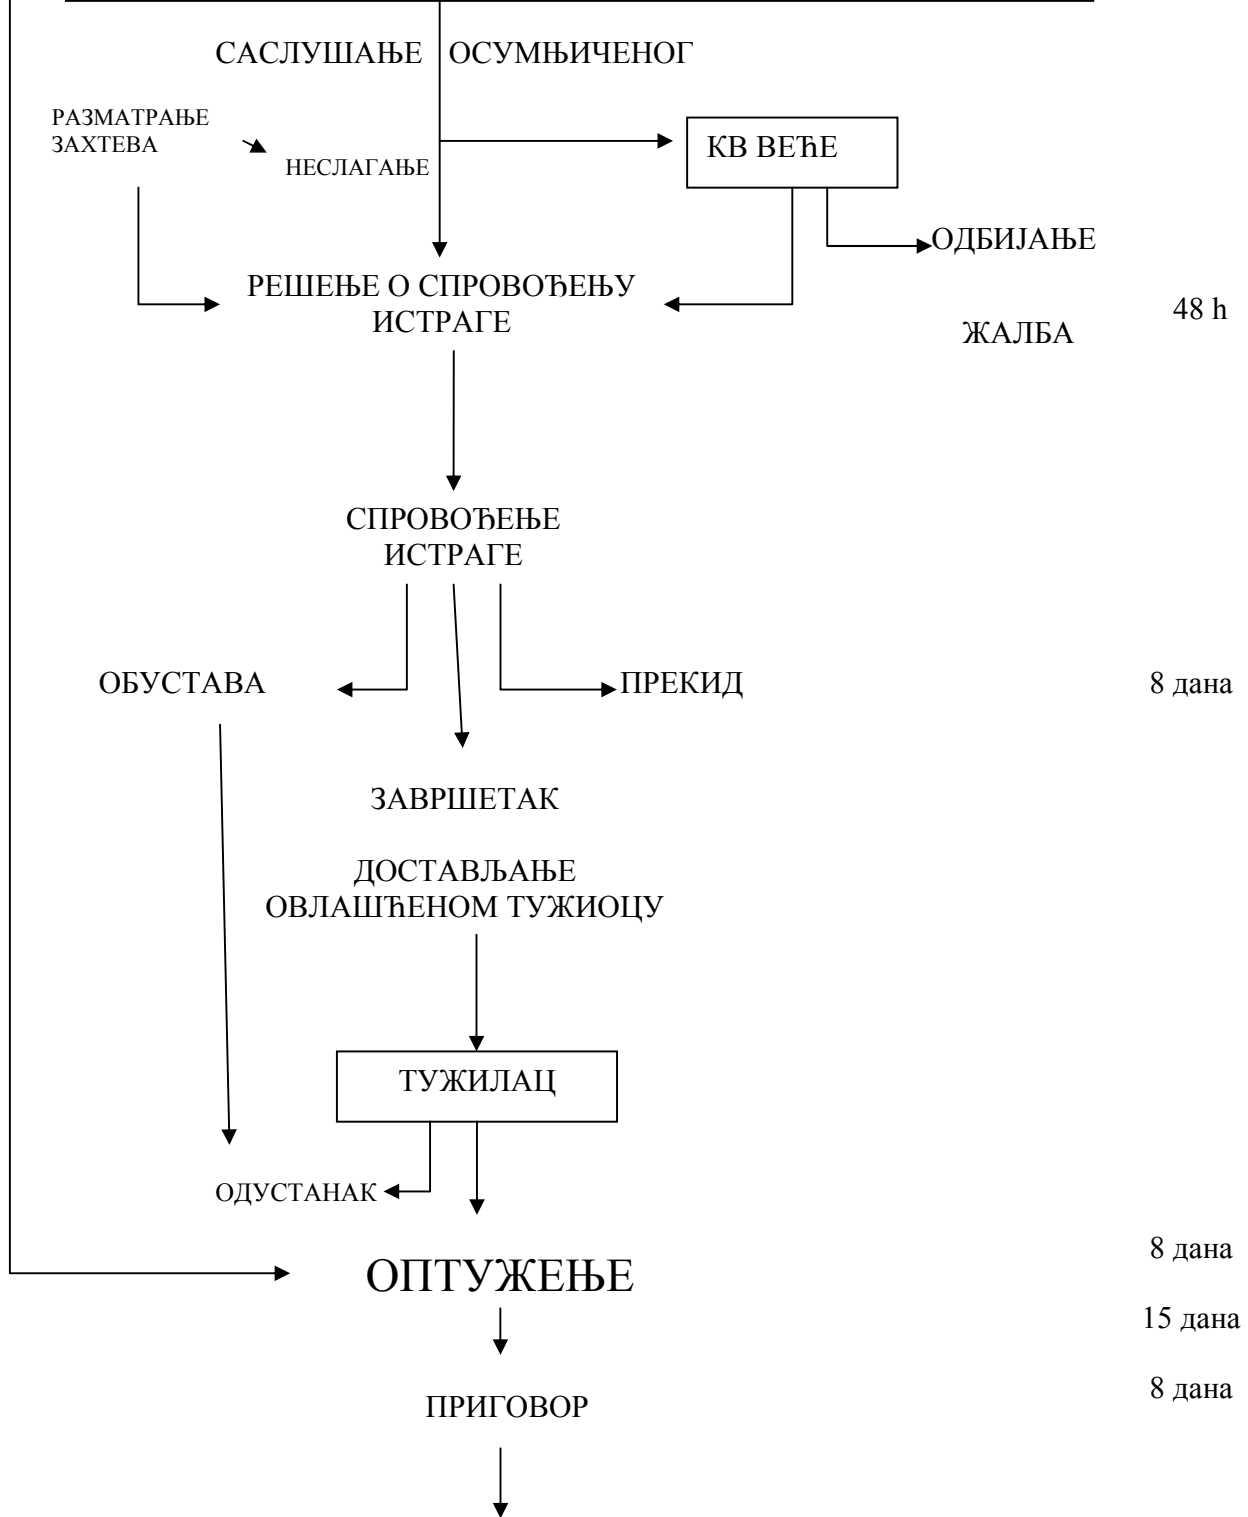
САСЛУШАЊЕ ОСУМЊИЧЕНОГ

РАЗМАТРАЊЕ ЗАХТЕВА

НЕСЛАГАЊЕ

КВ ВЕЋЕ

ОДБИЈАЊЕ

РЕШЕЊЕ О СПРОВОЂЕЊУ ИСТРАГЕ

ЖАЛБА

48 h

СПРОВОЂЕЊЕ ИСТРАГЕ

ОБУСТАВА

ПРЕКИД

8 дана

ЗАВРШЕТАК

ДОСТАВЉАЊЕ ОВЛАШЋЕНОМ ТУЖИОЦУ

ТУЖИЛАЦ

ОДУСТАНАК

8 дана

ОПТУЖЕЊЕ

15 дана

8 дана

ПРИГОВОР